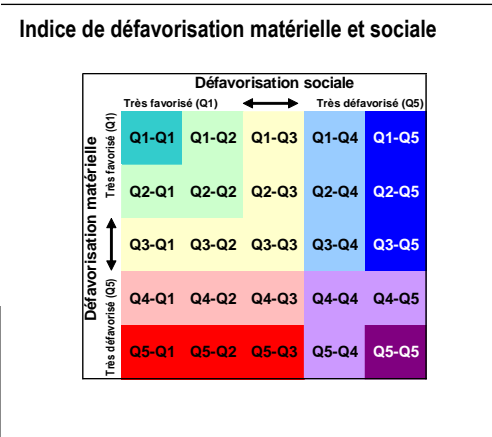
Indice de défavorisation matérielle et sociale

Défavorisation sociale

Très favorisé (Q1)

Très défavorisé (Q5)

Défavorisation matérielle

Très favorisé (Q1)

Très défavorisé (Q5)

| Q1-Q1 | Q1-Q2 | Q1-Q3 | Q1-Q4 | Q1-Q5 |
|---|---|---|---|---|
| Q2-Q1 | Q2-Q2 | Q2-Q3 | Q2-Q4 | Q2-Q5 |
| Q3-Q1 | Q3-Q2 | Q3-Q3 | Q3-Q4 | Q3-Q5 |
| Q4-Q1 | Q4-Q2 | Q4-Q3 | Q4-Q4 | Q4-Q5 |
| Q5-Q1 | Q5-Q2 | Q5-Q3 | Q5-Q4 | Q5-Q5 |